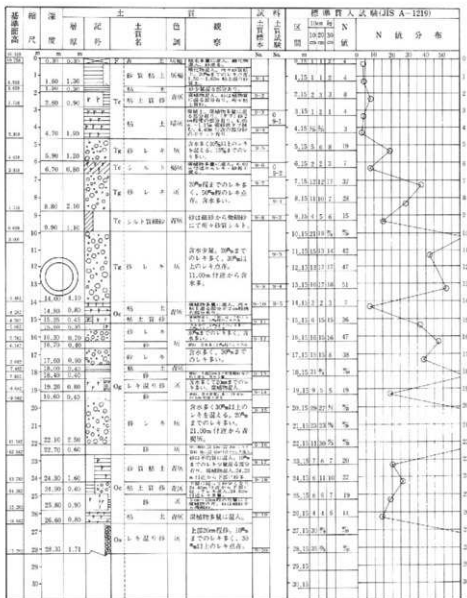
| 標高 | 縮尺 | 深度 | 層厚 | 記号 | 土質区分 | 土質名 | 色調 | 観察 | 試料番号 | 区間 | N値 | N値分布 |
|---|---|---|---|---|---|---|---|---|---|---|---|---|
| | | 0.30 | 0.30 | | F | 表土 | | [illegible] | | | | |
| | | 1.80 | 1.50 | | | 粘質粘土 | 灰褐 | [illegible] | | 1.15 | 4 | |
| | | 2.80 | 0.90 | | Tc | 粘土混砂 | 青灰 | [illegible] | | 2.15 | 8 | |
| | | 4.70 | 1.90 | | | 粘土 | 暗灰 | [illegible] | | 3.15 | 5 | |
| | | 5.90 | 1.20 | | Tg | 砂レキ | 茶 | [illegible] | | 5.15 | 19 | |
| | | 6.70 | 0.80 | | | 粘土 | 暗灰 | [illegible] | | 6.15 | 3 | |
| | | 8.50 | 2.50 | | Tg | 砂レキ | 灰 | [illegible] | | 7.15 | 37 | |
| | | 9.80 | 1.30 | | Tc | シルト質粘土 | 暗灰 | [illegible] | | 9.15 | 5 | |
| | | 14.00 | 4.10 | | Tg | 砂レキ | 灰 | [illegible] | | 11.15 | 42 | |
| | | 14.80 | 0.80 | | Oc | 粘土 | | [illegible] | | 14.15 | 3 | |
| | | 16.20 | 0.70 | | | 粘土混砂 | | | | 15.15 | 26 | |
| | | 17.60 | 0.90 | | | 砂レキ | | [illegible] | | 17.15 | 58 | |
| | | 19.20 | 0.80 | | Og | レキ混り砂 | 茶 | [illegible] | | 19.15 | 50 | |
| | | 22.10 | 2.50 | | | 砂レキ | 灰 | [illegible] | | 21.15 | 50 | |
| | | 24.30 | 1.60 | | Oc | 粘土混砂 | 青灰 | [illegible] | | 24.15 | 23 | |
| | | 25.80 | 0.80 | | | 粘土 | 暗灰 | | | 25.15 | 15 | |
| | | 26.60 | 0.80 | | | 粘土 | | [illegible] | | 27.15 | 50 | |
| | | 29.30 | 1.70 | | Og | レキ混り砂 | 茶灰 | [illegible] | | 29.15 | 50 | |
| | 30 | | | | | | | | | 30.15 | | |

標準貫入試験(JIS A-1219)
N値分布 0 10 20 30 40 50